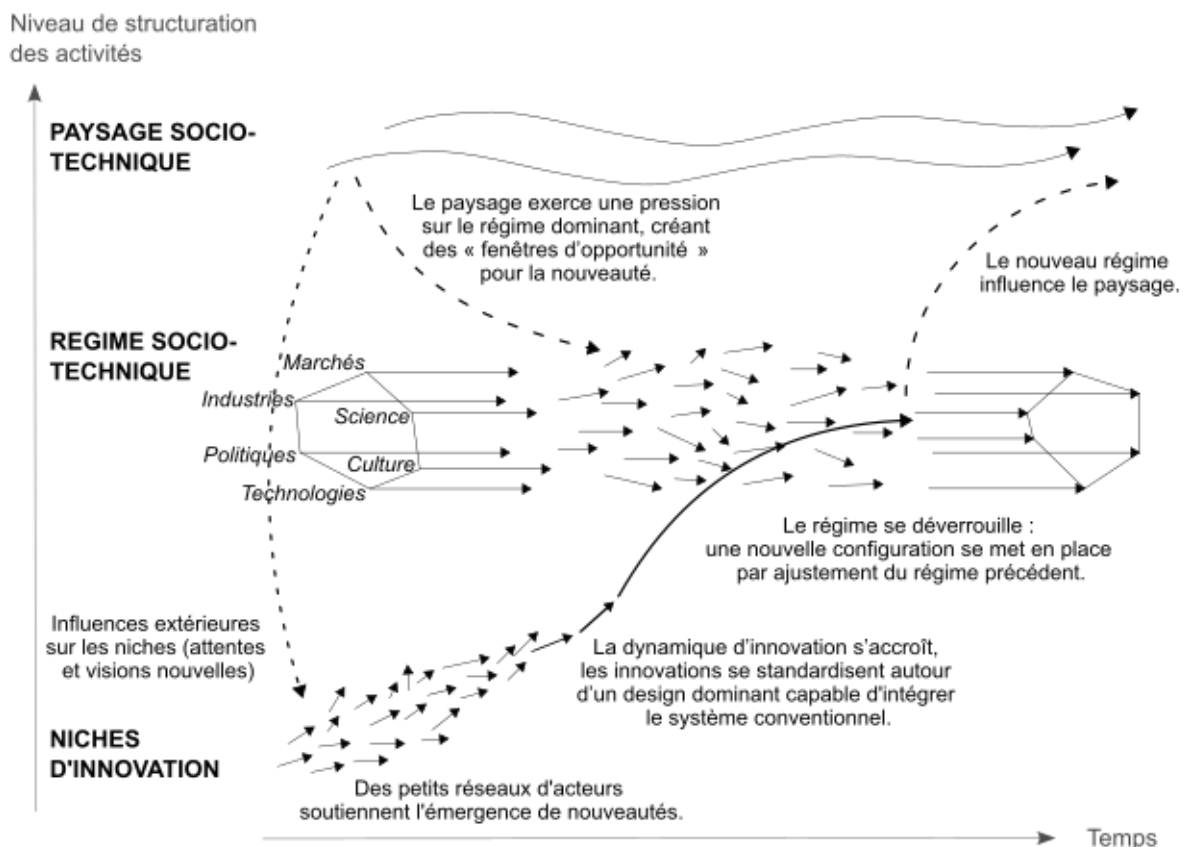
Niveau de structuration des activités

PAYSAGE SOCIO-TECHNIQUE

Le paysage exerce une pression sur le régime dominant, créant des « fenêtres d'opportunité » pour la nouveauté.

Le nouveau régime influence le paysage.

REGIME SOCIO-TECHNIQUE

Marchés
Industries
Science
Politiques
Culture
Technologies

Le régime se déverrouille : une nouvelle configuration se met en place par ajustement du régime précédent.

Influences extérieures sur les niches (attentes et visions nouvelles)

La dynamique d'innovation s'accroît, les innovations se standardisent autour d'un design dominant capable d'intégrer le système conventionnel.

NICHES D'INNOVATION

Des petits réseaux d'acteurs soutiennent l'émergence de nouveautés.

Temps